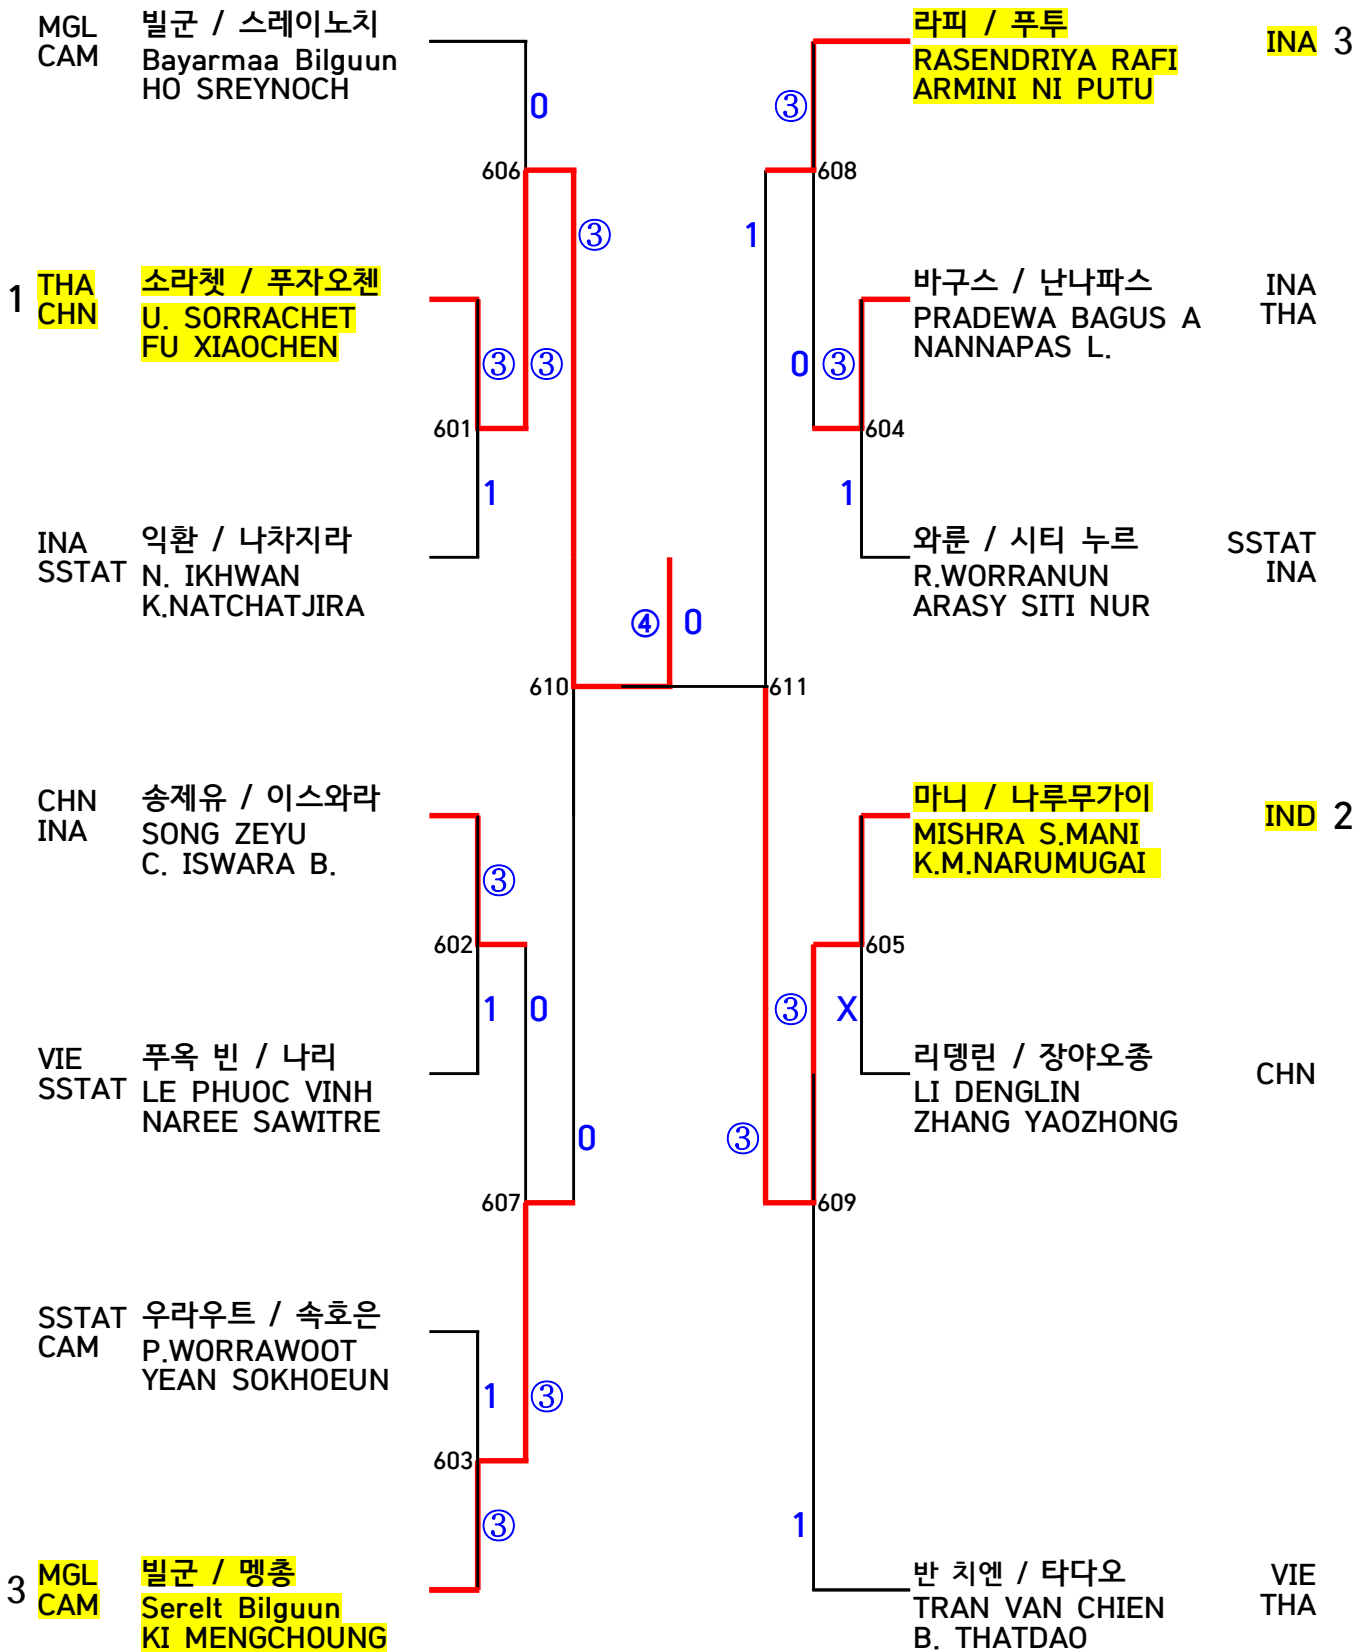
MGL CAM 빌군 / 스레이노치 Bayarmaa Bilguun HO SREYNOCH

0

606

③

1 THA CHN 소라첸 / 푸자오첸 U. SORRACHET FU XIAOCHEN

③ ③

601

1

INA SSTAT 익환 / 나차지라 N. IKHWAN K.NATCHATJIRA

④ 0

610

611

CHN INA 송제유 / 이스와라 SONG ZEYU C. ISWARA B.

③

602

1 0

VIE SSTAT 푸옥 빈 / 나리 LE PHUOC VINH NAREE SAWITRE

0

607

SSTAT CAM 우라우트 / 속호은 P.WORRAWOOT YEAN SOKHOEUN

1 ③

603

③

3 MGL CAM 빌군 / 멩총 Serelt Bilguun KI MENGCHOUNG

라피 / 푸투 RASENDRIYA RAFI ARMINI NI PUTU INA 3

③

608

1

바구스 / 난나파스 PRADEWA BAGUS A NANNAPAS L. INA THA

0 ③

604

1

와룬 / 시티 누르 R.WORRANUN ARASY SITI NUR SSTAT INA

마니 / 나루무가이 MISHRA S.MANI K.M.NARUMUGAI IND 2

605

③ X

리뎅린 / 장야오종 LI DENGLIN ZHANG YAOZHONG CHN

③

609

1

반 치엔 / 타다오 TRAN VAN CHIEN B. THATDAO VIE THA